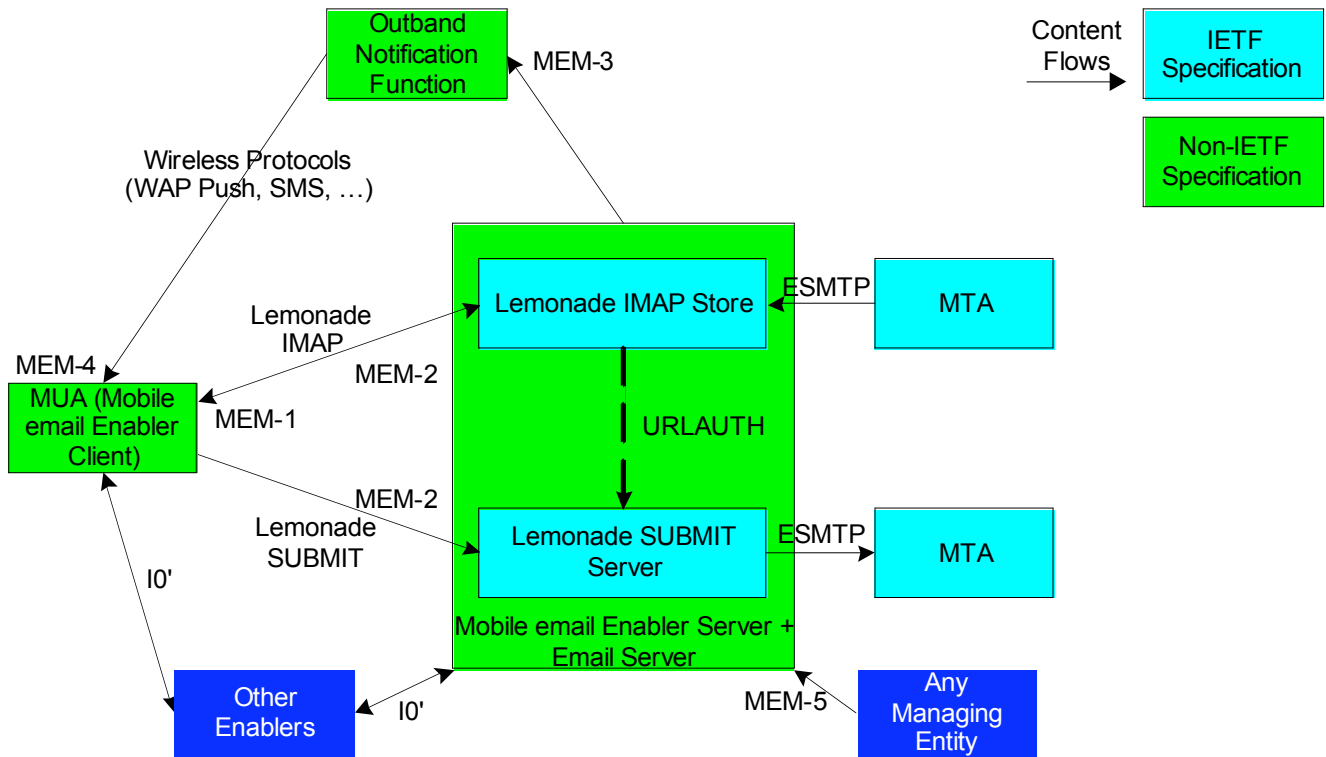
Outband Notification Function

MEM-3

Content Flows

IETF Specification

Non-IETF Specification

Wireless Protocols (WAP Push, SMS, …)

Lemonade IMAP Store

ESMTP

MTA

Lemonade IMAP

MEM-4

MEM-2

MUA (Mobile email Enabler Client)

MEM-1

URLAUTH

MEM-2

Lemonade SUBMIT

Lemonade SUBMIT Server

ESMTP

MTA

I0'

Mobile email Enabler Server + Email Server

Other Enablers

I0'

MEM-5

Any Managing Entity